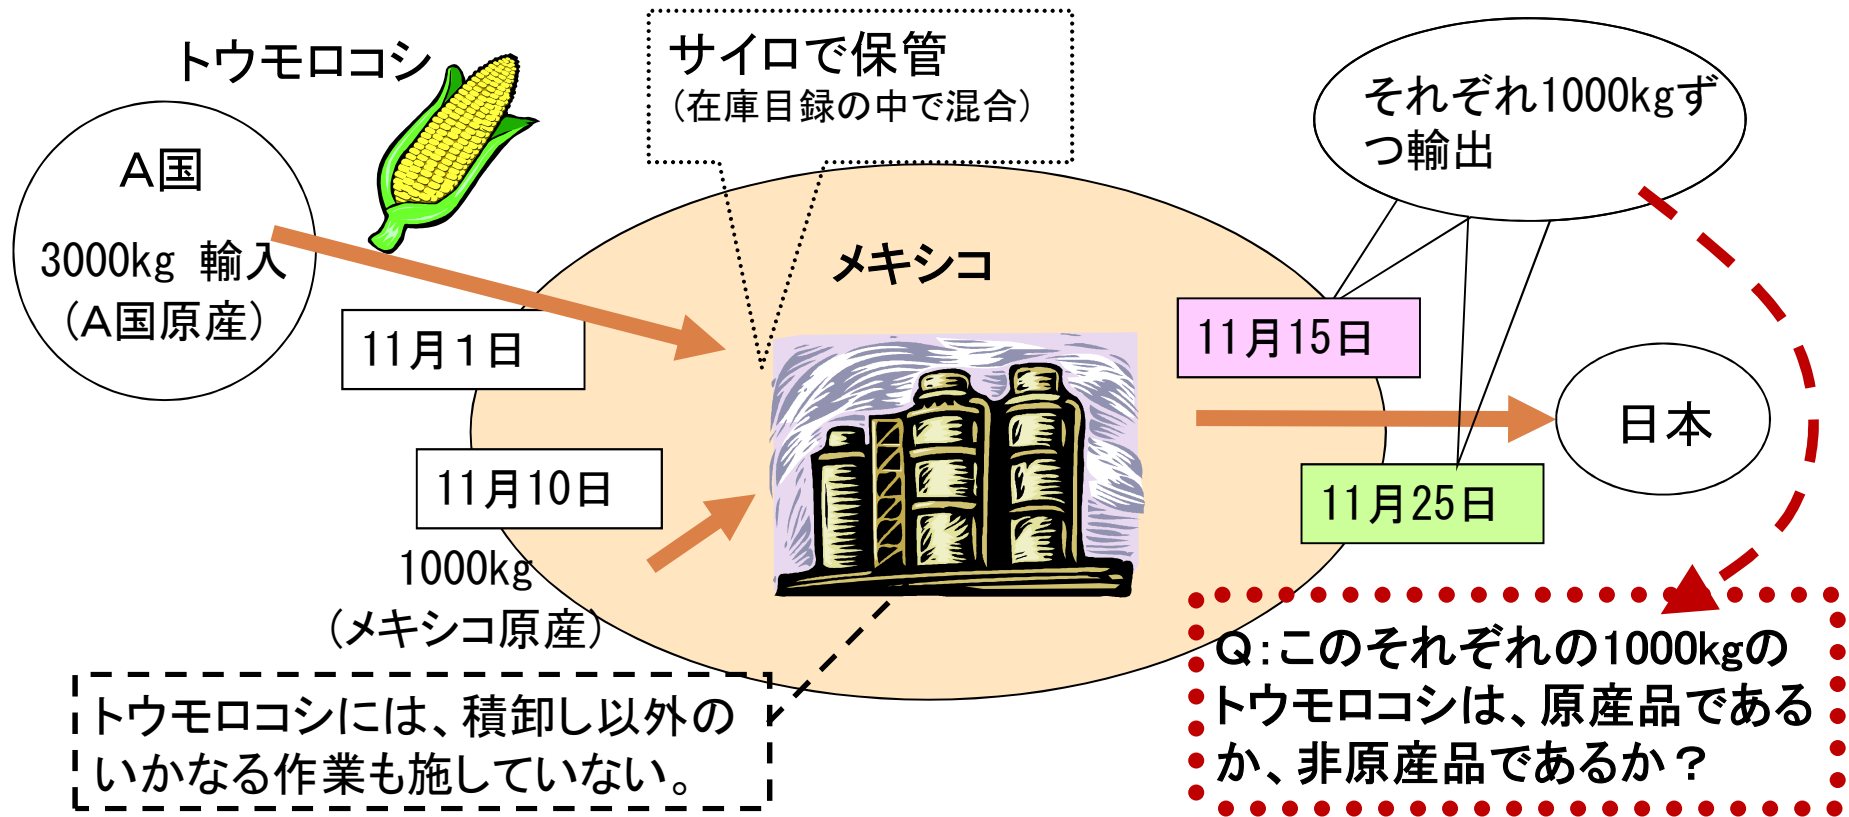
トウモロコシ

A国

3000kg 輸入
（A国原産）

11月1日

サイロで保管
（在庫目録の中で混合）

メキシコ

11月10日

1000kg
（メキシコ原産）

トウモロコシには、積卸し以外のいかなる作業も施していない。

それぞれ1000kgずつ輸出

11月15日

日本

11月25日

Q：このそれぞれの1000kgのトウモロコシは、原産品であるか、非原産品であるか？